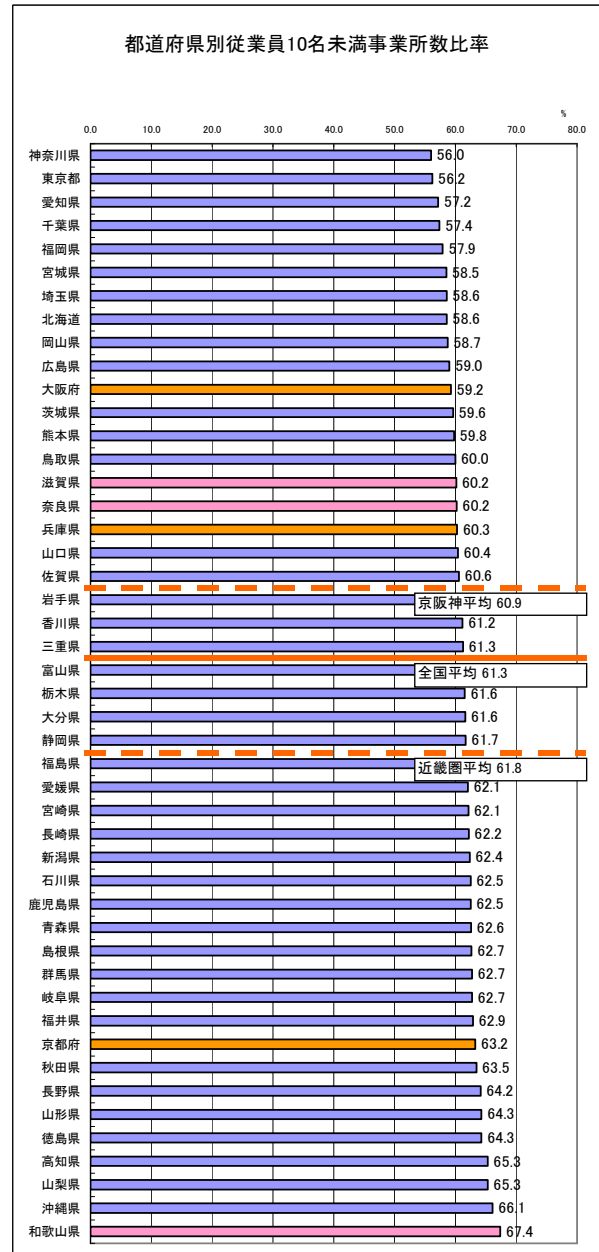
都道府県別従業員10名未満事業所数比率

%

| | |
|---|---|
| 神奈川県 | 56.0 |
| 東京都 | 56.2 |
| 愛知県 | 57.2 |
| 千葉県 | 57.4 |
| 福岡県 | 57.9 |
| 宮城県 | 58.5 |
| 埼玉県 | 58.6 |
| 北海道 | 58.6 |
| 岡山県 | 58.7 |
| 広島県 | 59.0 |
| 大阪府 | 59.2 |
| 茨城県 | 59.6 |
| 熊本県 | 59.8 |
| 鳥取県 | 60.0 |
| 滋賀県 | 60.2 |
| 奈良県 | 60.2 |
| 兵庫県 | 60.3 |
| 山口県 | 60.4 |
| 佐賀県 | 60.6 |
| 岩手県 | |
| 香川県 | 61.2 |
| 三重県 | 61.3 |
| 富山県 | |
| 栃木県 | 61.6 |
| 大分県 | 61.6 |
| 静岡県 | 61.7 |
| 福島県 | |
| 愛媛県 | 62.1 |
| 宮崎県 | 62.1 |
| 長崎県 | 62.2 |
| 新潟県 | 62.4 |
| 石川県 | 62.5 |
| 鹿児島県 | 62.5 |
| 青森県 | 62.6 |
| 島根県 | 62.7 |
| 群馬県 | 62.7 |
| 岐阜県 | 62.7 |
| 福井県 | 62.9 |
| 京都府 | 63.2 |
| 秋田県 | 63.5 |
| 長野県 | 64.2 |
| 山形県 | 64.3 |
| 徳島県 | 64.3 |
| 高知県 | 65.3 |
| 山梨県 | 65.3 |
| 沖縄県 | 66.1 |
| 和歌山県 | 67.4 |

0.0 10.0 20.0 30.0 40.0 50.0 60.0 70.0 80.0

京阪神平均 60.9

全国平均 61.3

近畿圏平均 61.8